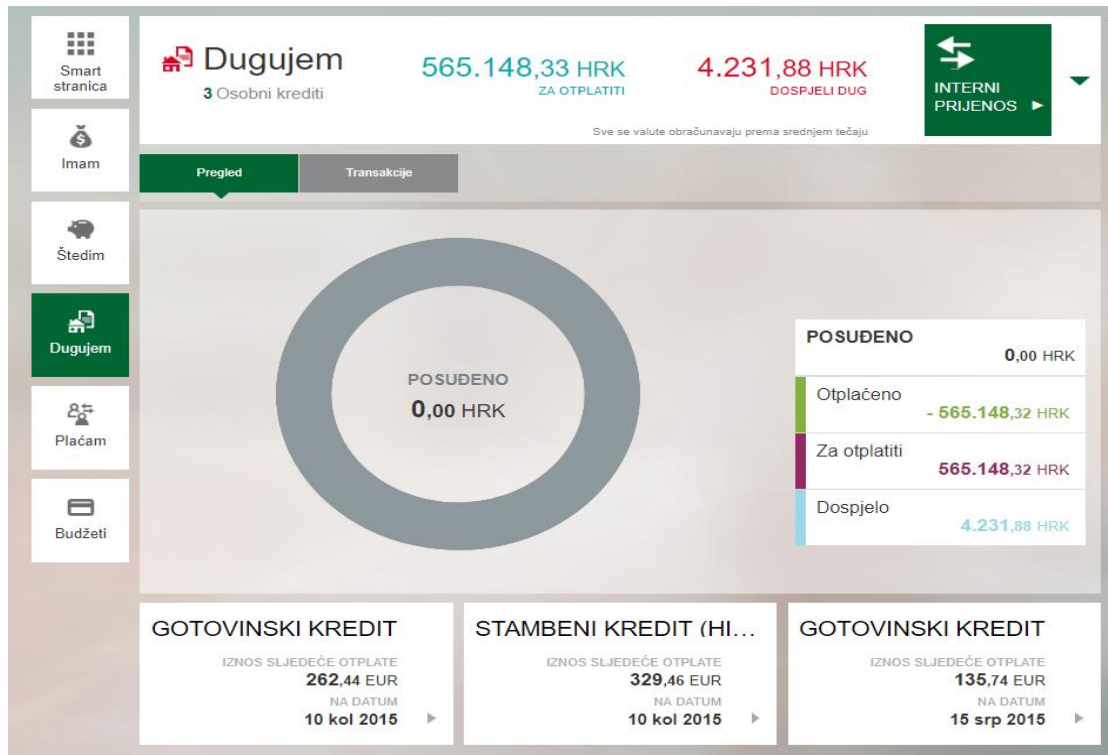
Smart stranica

Imam

Štedim

Dugujem

Plaćam

Budžeti

Dugujem
3 Osobni krediti

565.148,33 HRK
ZA OTPLATITI

4.231,88 HRK
DOSPJELI DUG

Sve se valute obračunavaju prema srednjem tečaju

INTERNI PRIJENOS ►

Pregled

Transakcije

POSUĐENO
0,00 HRK

POSUĐENO
0,00 HRK

Otplaćeno
- 565.148,32 HRK

Za otplatiti
565.148,32 HRK

Dospjelo
4.231,88 HRK

GOTOVINSKI KREDIT
IZNOS SLJEDEĆE OTPLATE
262,44 EUR
NA DATUM
10 kol 2015

STAMBENI KREDIT (HI...
IZNOS SLJEDEĆE OTPLATE
329,46 EUR
NA DATUM
10 kol 2015

GOTOVINSKI KREDIT
IZNOS SLJEDEĆE OTPLATE
135,74 EUR
NA DATUM
15 srp 2015